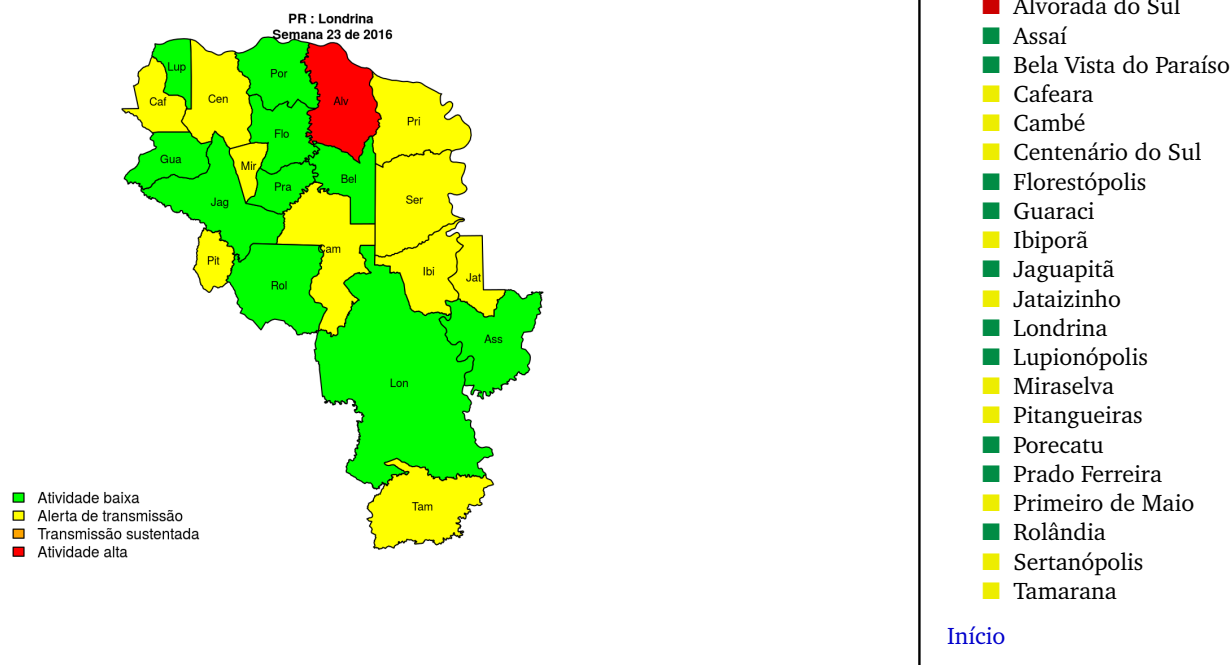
PR : Londrina
Semana 23 de 2016

Lup
Caf
Cen
Por
Alv
Pri
Flo
Gua
Mir
Pra
Bel
Jag
Ser
Pit
Cam
Ibi
Jat
Rol
Ass
Lon
Tam

Atividade baixa
Alerta de transmissão
Transmissão sustentada
Atividade alta

Alvorada do Sul
Assaí
Bela Vista do Paraíso
Cafeara
Cambé
Centenário do Sul
Florestópolis
Guaraci
Ibiporã
Jaguapitã
Jataizinho
Londrina
Lupionópolis
Miraselva
Pitangueiras
Porecatu
Prado Ferreira
Primeiro de Maio
Rolândia
Sertanópolis
Tamarana

Início